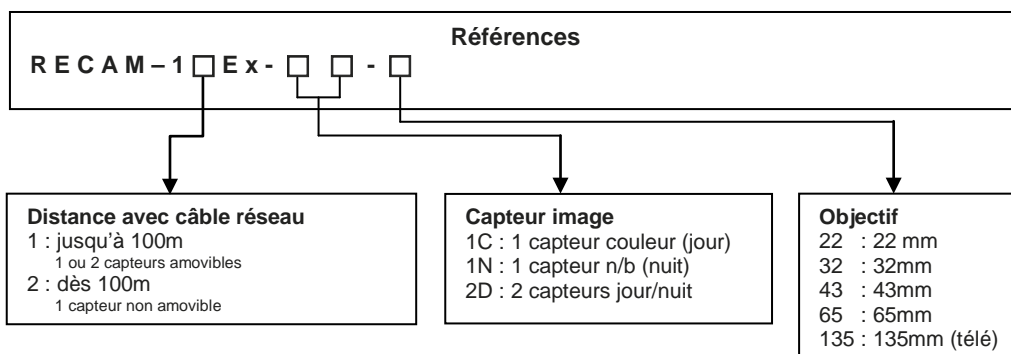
Références

R E C A M – 1 ☐ E x - ☐ ☐ - ☐

Distance avec câble réseau
1 : jusqu'à 100m
1 ou 2 capteurs amovibles
2 : dès 100m
1 capteur non amovible

Capteur image
1C : 1 capteur couleur (jour)
1N : 1 capteur n/b (nuit)
2D : 2 capteurs jour/nuit

Objectif
22 : 22 mm
32 : 32mm
43 : 43mm
65 : 65mm
135 : 135mm (télé)